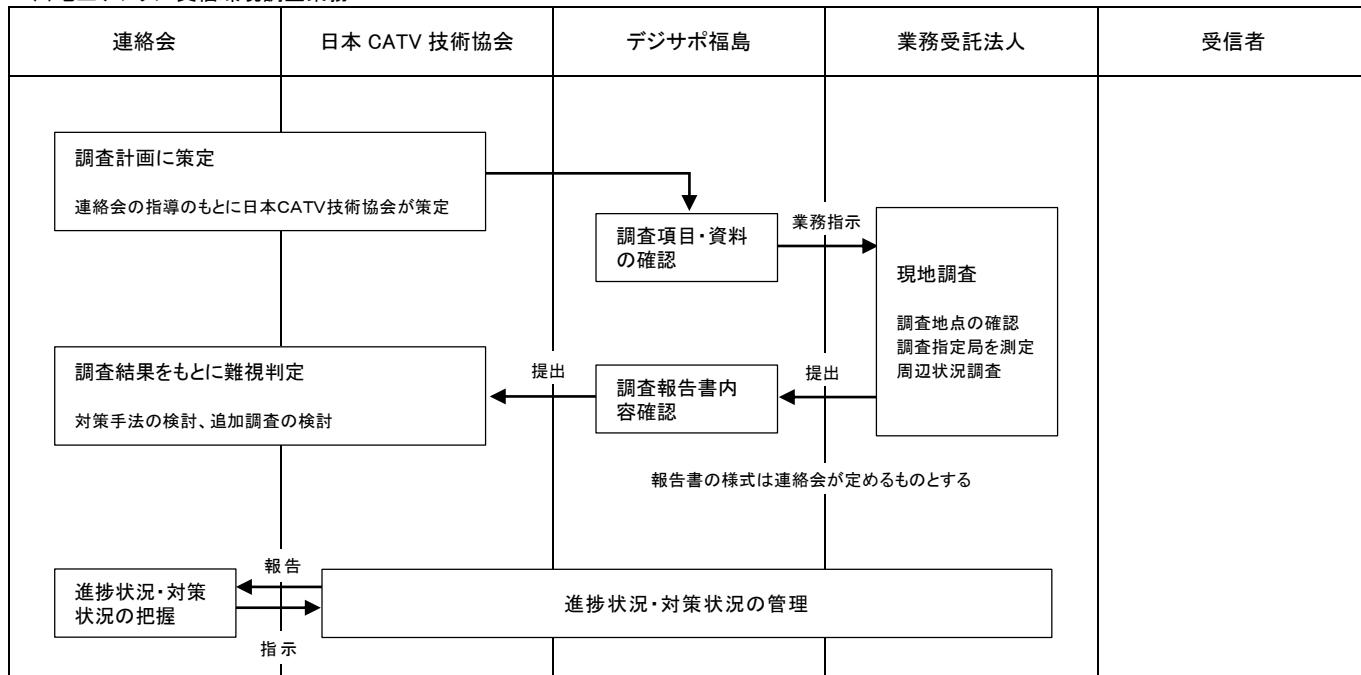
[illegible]

| 連絡会 | 日本 CATV 技術協会 | デジサポ福島 | 業務受託法人 | 受信者 |
|---|---|---|---|---|

調査計画に策定

連絡会の指導のもとに日本CATV技術協会が策定

調査項目・資料の確認

業務指示

現地調査

調査地点の確認
調査指定局を測定
周辺状況調査

調査結果をもとに難視判定

対策手法の検討、追加調査の検討

提出

調査報告書内容確認

提出

報告書の様式は連絡会が定めるものとする

報告

進捗状況・対策状況の把握

進捗状況・対策状況の管理

指示